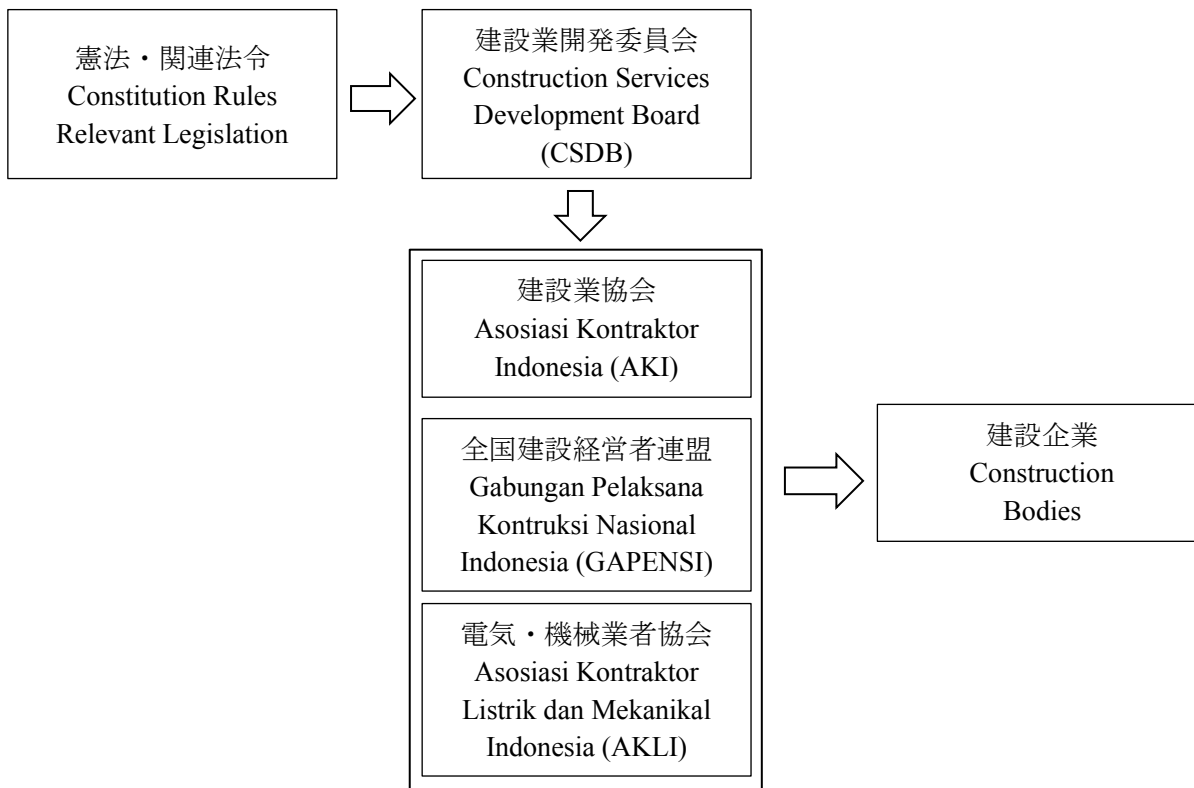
憲法・関連法令
Constitution Rules
Relevant Legislation

建設業開発委員会
Construction Services
Development Board
(CSDB)

建設業協会
Asosiasi Kontraktor
Indonesia (AKI)

全国建設経営者連盟
Gabungan Pelaksana
Kontruksi Nasional
Indonesia (GAPENSI)

電気・機械業者協会
Asosiasi Kontraktor
Listrik dan Mekanikal
Indonesia (AKLI)

建設企業
Construction
Bodies